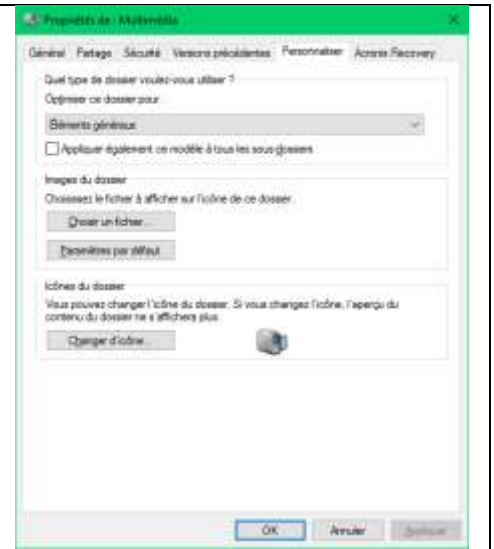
Propriétés de : Multimédia

Général | Partage | Sécurité | Versions précédentes | Personnaliser | Acronis Recovery

Quel type de dossier voulez-vous utiliser ?

Optimiser ce dossier pour :

Éléments généraux

Appliquer également ce modèle à tous les sous-dossiers

Images du dossier

Choisissez le fichier à afficher sur l'icône de ce dossier.

Choisir un fichier...

Paramètres par défaut

Icônes du dossier

Vous pouvez changer l'icône du dossier. Si vous changez l'icône, l'aperçu du contenu du dossier ne s'affichera plus.

Changer d'icône...

OK | Annuler | Appliquer